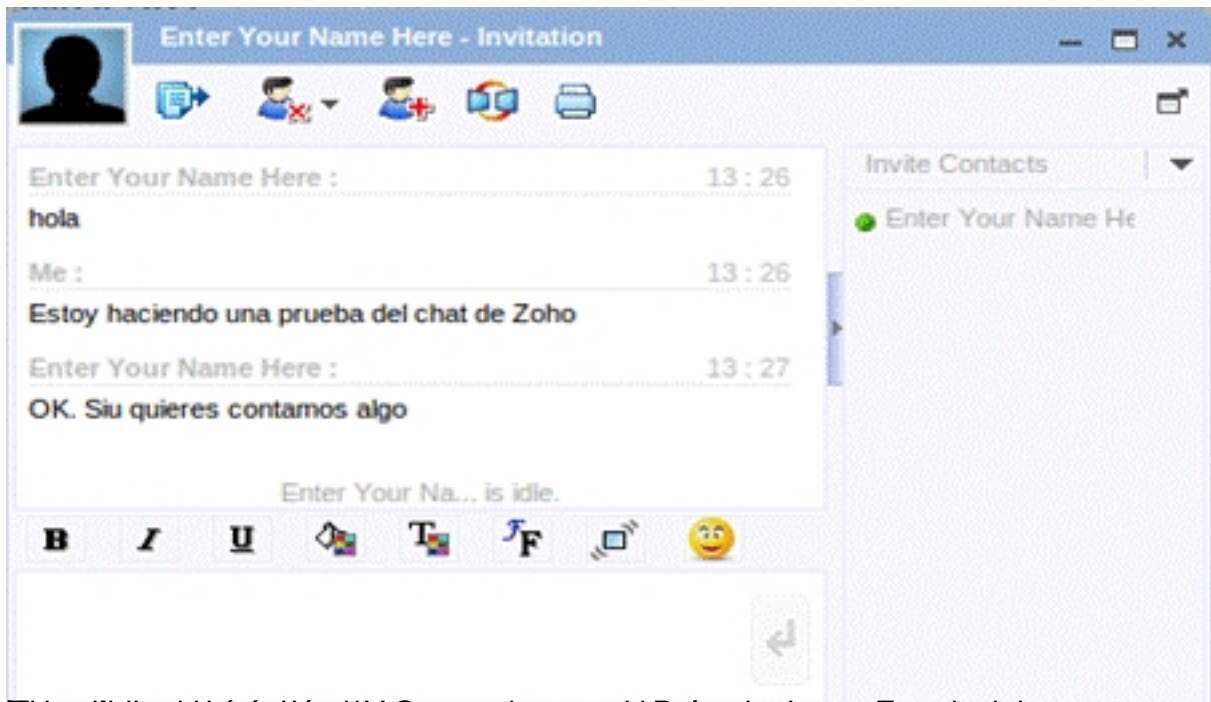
Enter Your Name Here - Invitation

Enter Your Name Here : 13 : 26
hola

Me : 13 : 26
Estoy haciendo una prueba del chat de Zoho

Enter Your Name Here : 13 : 27
OK. Siu quieres contamos algo

Enter Your Na... is idle.

B I U

Invite Contacts

Enter Your Name He

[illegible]